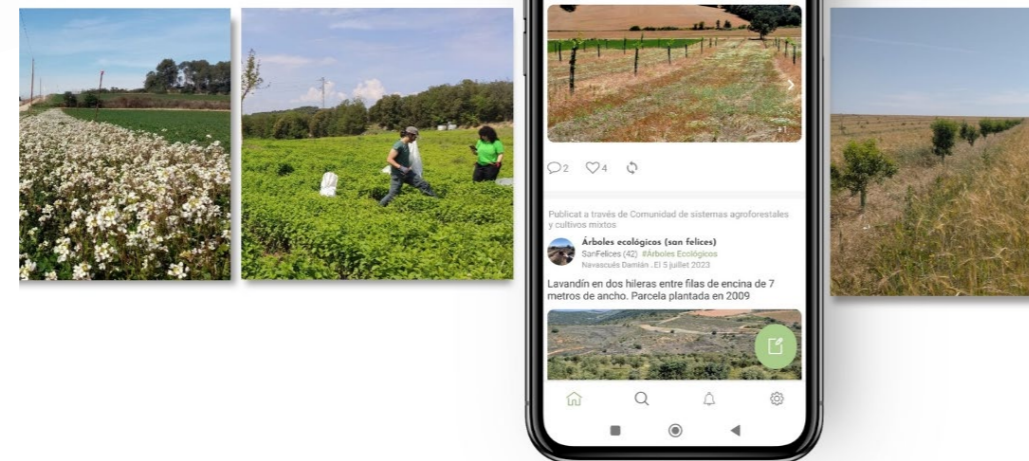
2 4

Publicat a través de Comunidad de sistemas agroforestales y cultivos mixtos

Árboles ecológicos (san felices)

SanFelices (42) #Árboles Ecológicos

Navascués Damián . El 5 juillet 2023

Lavandín en dos hileras entre filas de encina de 7 metros de ancho. Parcela plantada en 2009